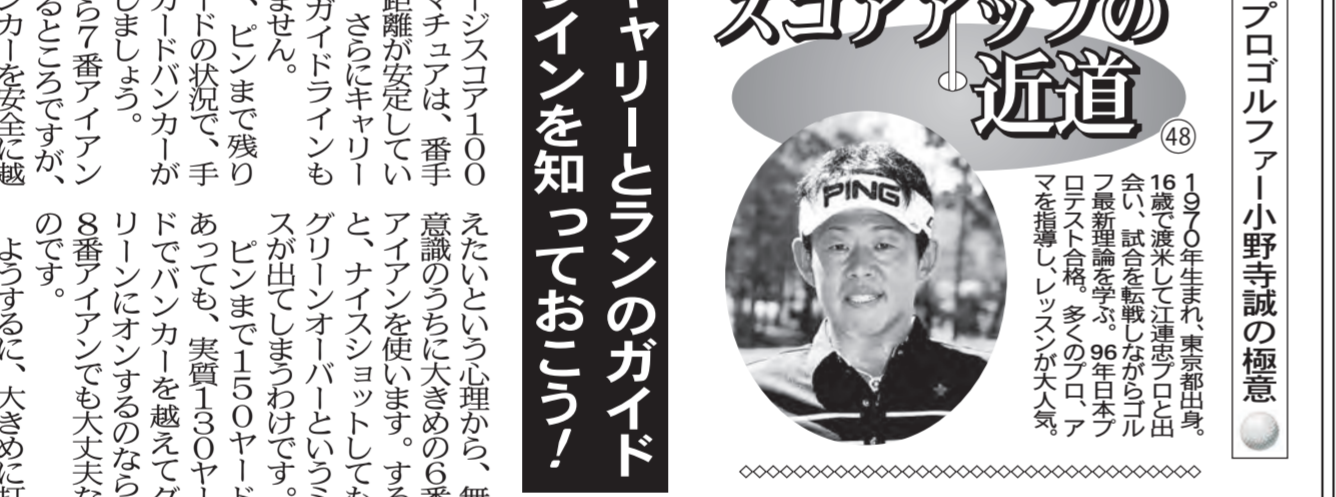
プロゴルファー小野寺誠の極意

スコアアップの近道 ㊽

1970年生まれ、東京都出身。16歳で渡米して江連忠プロと出会い、試合を転戦しながらゴルフ最新理論を学ぶ。96年日本プロテスト合格。多くのプロ、アマを指導し、レッスンが大人気。

PING

キャリーとランのガイドラインを知っておこう!

ージスコア100マチュアは、番手距離が安定していさらにキャリーガイドラインもません。

、ピンまで残りードの状況で、手カードバンカーがしましょう。

ら7番アイアンるところですが、カーを安全に越

えたいという心理から、無意識のうちに大きめの6番アイアンを使います。すると、ナイスショットしてもグリーンオーバーというミスが出てしまうわけです。

ピンまで150ヤードあっても、実質130ヤードでバンカーを越えてグリーンにオンするのなら8番アイアンでも大丈夫なのです。

ようするに、大きめに打